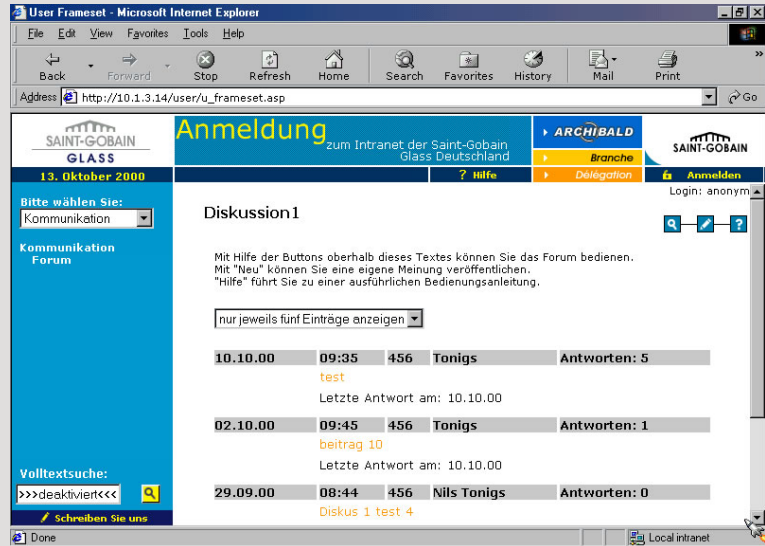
User Frameset - Microsoft Internet Explorer

File Edit View Favorites Tools Help

Back Forward Stop Refresh Home Search Favorites History Mail Print

Address http://10.1.3.14/user/u_frameset.asp Go

SAINT-GOBAIN GLASS

Anmeldung zum Intranet der Saint-Gobain Glass Deutschland

ARCHIBALD

Branche

SAINT-GOBAIN

13. Oktober 2000

? Hilfe

Délégation

Anmelden

Login: anonym

Bitte wählen Sie:

Kommunikation

Kommunikation
Forum

Diskussion1

Mit Hilfe der Buttons oberhalb dieses Textes können Sie das Forum bedienen.
Mit "Neu" können Sie eine eigene Meinung veröffentlichen.
"Hilfe" führt Sie zu einer ausführlichen Bedienungsanleitung.

nur jeweils fünf Einträge anzeigen

| 10.10.00 | 09:35 | 456 | Tonigs | Antworten: 5 |
|---|---|---|---|---|

test

Letzte Antwort am: 10.10.00

| 02.10.00 | 09:45 | 456 | Tonigs | Antworten: 1 |
|---|---|---|---|---|

beitrag 10

Letzte Antwort am: 10.10.00

| 29.09.00 | 08:44 | 456 | Nils Tonigs | Antworten: 0 |
|---|---|---|---|---|

Diskus 1 test 4

Volltextsuche:

>>>deaktiviert<<<

Schreiben Sie uns

Done

Local intranet